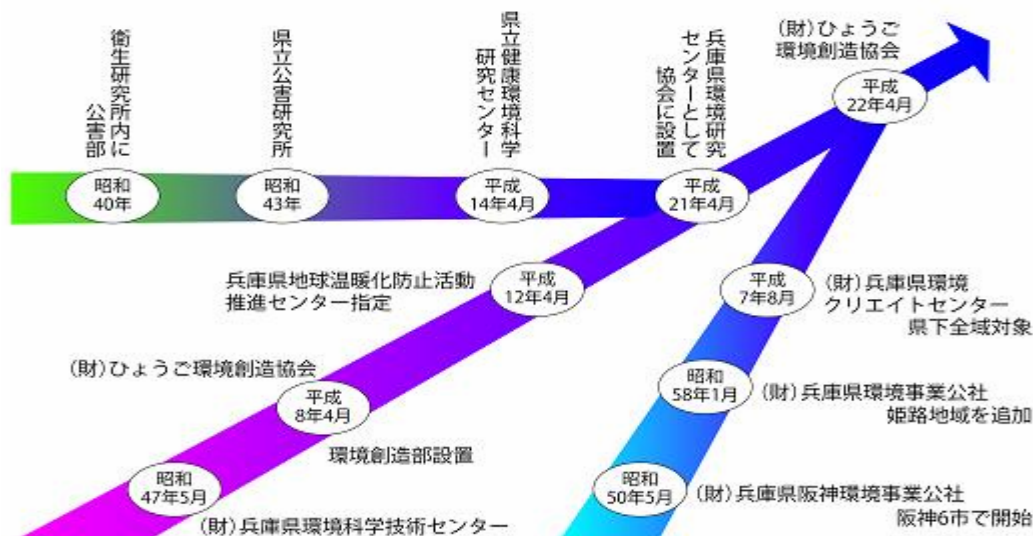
衛生研究所内に公害部

昭和40年

県立公害研究所

昭和43年

県立健康環境科学研究センター

平成14年4月

兵庫県環境研究センターとして協会に設置

平成21年4月

(財)ひょうご環境創造協会

平成22年4月

兵庫県地球温暖化防止活動推進センター指定

平成12年4月

(財)ひょうご環境創造協会

平成8年4月

環境創造部設置

昭和47年5月

(財)兵庫県環境科学技術センター

平成7年8月

(財)兵庫県環境クリエイトセンター県下全域対象

昭和58年1月

(財)兵庫県環境事業公社姫路地域を追加

昭和50年5月

(財)兵庫県阪神環境事業公社阪神6市で開始